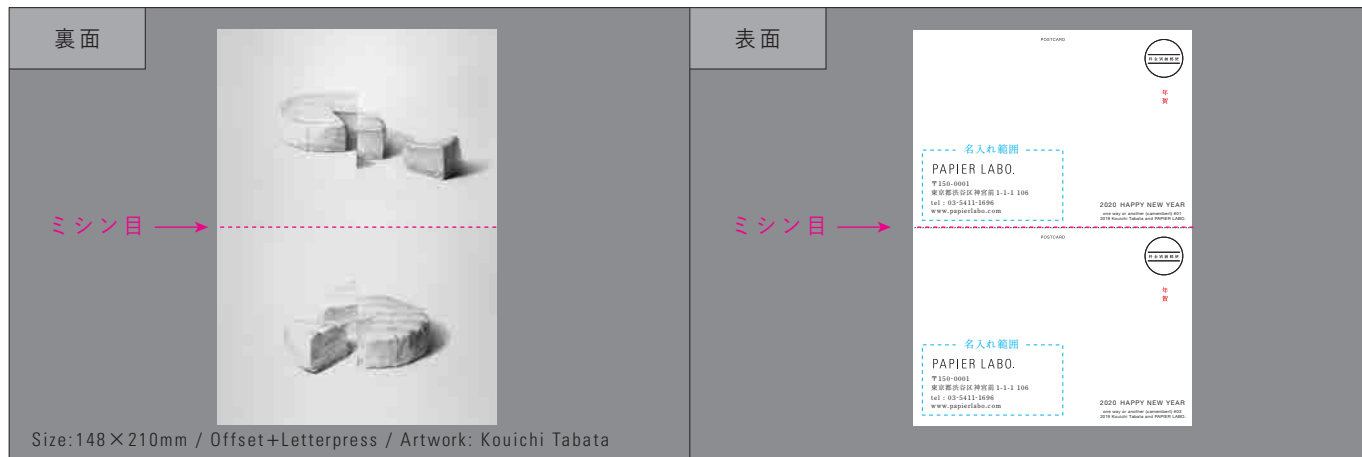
裏面

ミシン目

Size:148×210mm / Offset+Letterpress / Artwork: Kouichi Tabata

表面

POSTCARD

料金別納郵便

年賀

名入れ範囲

PAPIER LABO.

〒150-0001
東京都渋谷区神宮前 1-1-1 106
tel : 03-5411-1696
www.papierlabo.com

2020 HAPPY NEW YEAR

one way or another (camembert) #01
2019 Kouichi Tabata and PAPIER LABO.

ミシン目

POSTCARD

料金別納郵便

年賀

名入れ範囲

PAPIER LABO.

〒150-0001
東京都渋谷区神宮前 1-1-1 106
tel : 03-5411-1696
www.papierlabo.com

2020 HAPPY NEW YEAR

one way or another (camembert) #02
2019 Kouichi Tabata and PAPIER LABO.